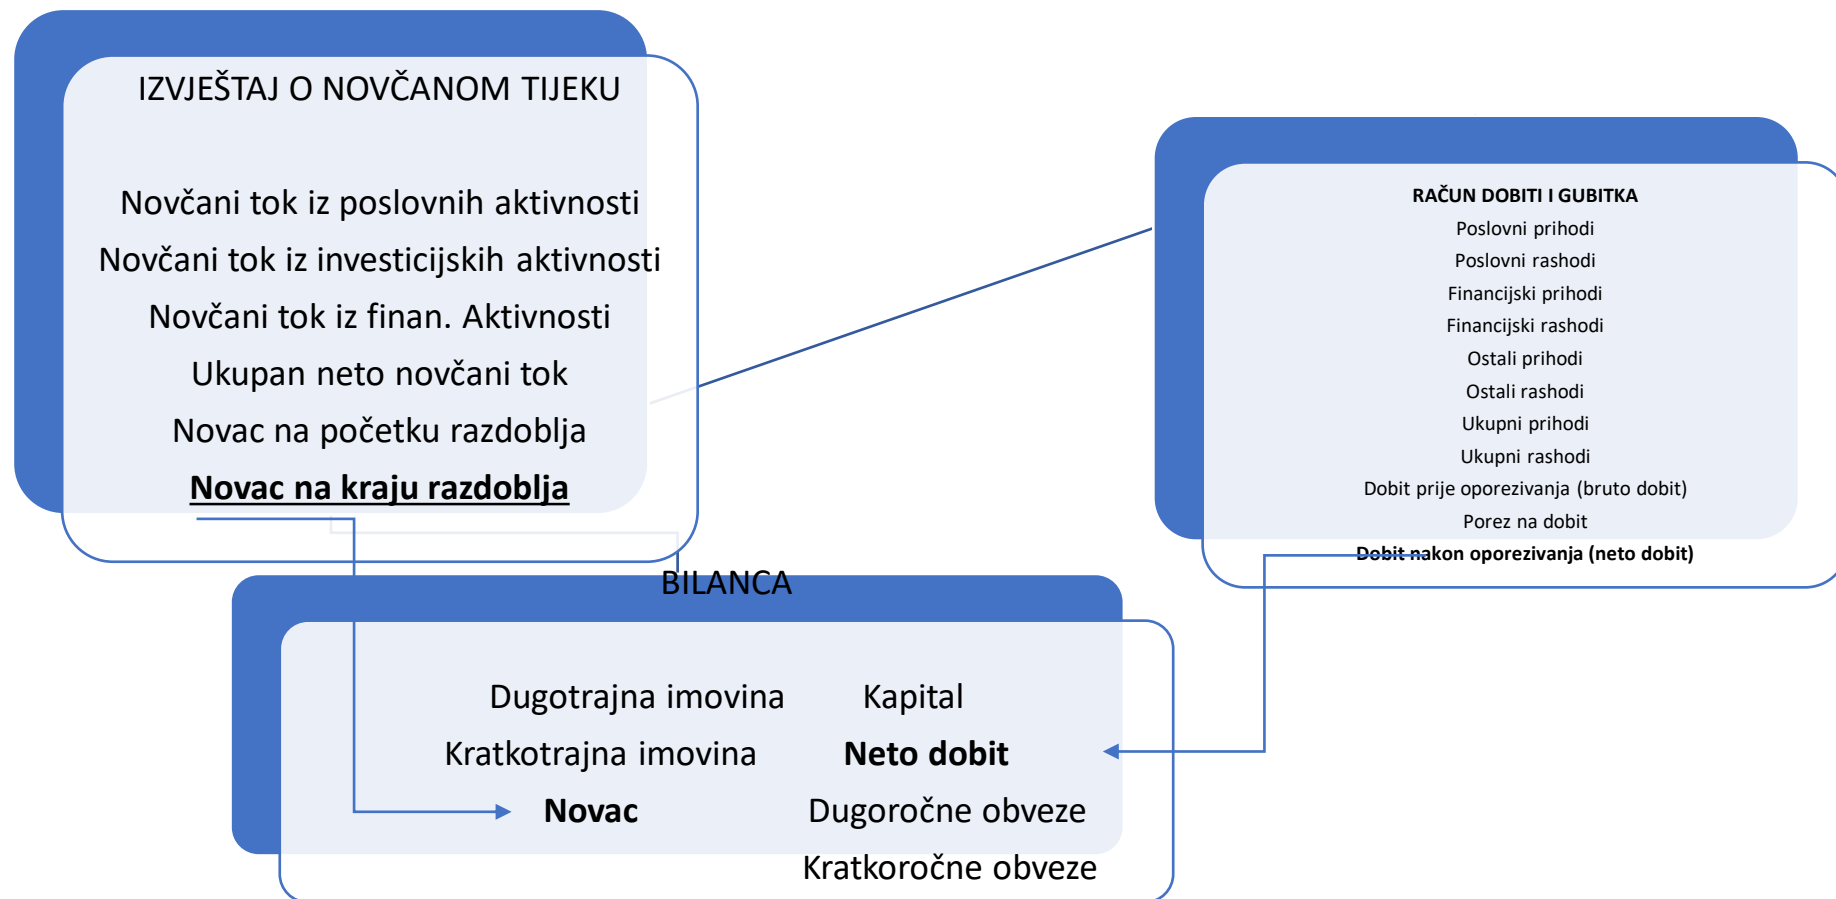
IZVJEŠTAJ O NOVČANOM TIJEKU

Novčani tok iz poslovnih aktivnosti
Novčani tok iz investicijskih aktivnosti
Novčani tok iz finan. Aktivnosti
Ukupan neto novčani tok
Novac na početku razdoblja
**Novac na kraju razdoblja**

RAČUN DOBITI I GUBITKA
Poslovni prihodi
Poslovni rashodi
Financijski prihodi
Financijski rashodi
Ostali prihodi
Ostali rashodi
Ukupni prihodi
Ukupni rashodi
Dobit prije oporezivanja (bruto dobit)
Porez na dobit
Dobit nakon oporezivanja (neto dobit)

BILANCA

| Dugotrajna imovina | Kapital |
|---|---|
| Kratkotrajna imovina | Neto dobit |
| Novac | Dugoročne obveze |
| | Kratkoročne obveze |